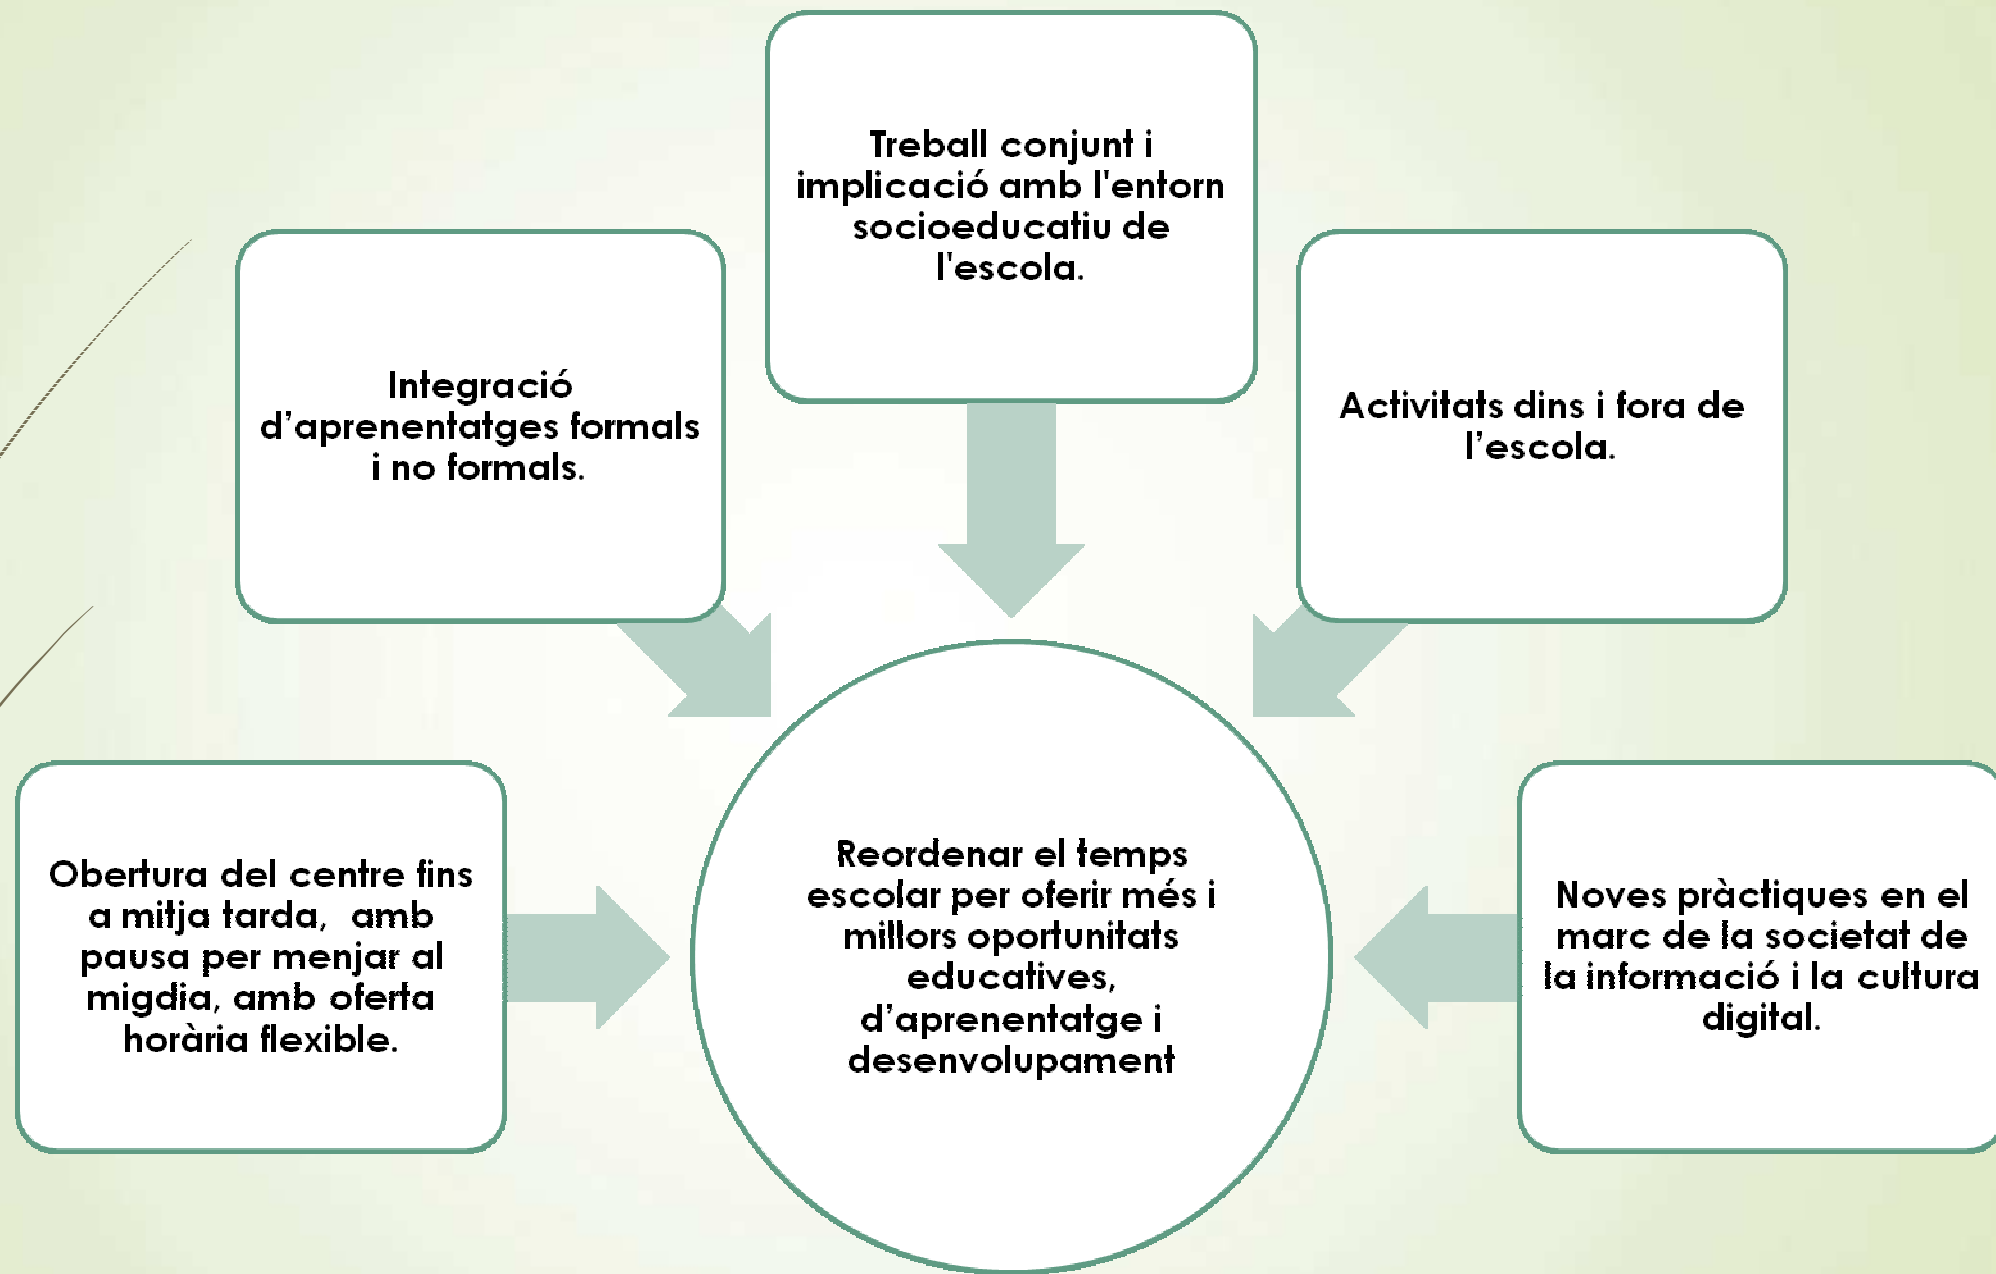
Treball conjunt i implicació amb l'entorn socioeducatiu de l'escola.

Integració d'aprenentatges formals i no formals.

Activitats dins i fora de l'escola.

Obertura del centre fins a mitja tarda, amb pausa per menjar al migdia, amb oferta horària flexible.

Reordenar el temps escolar per oferir més i millors oportunitats educatives, d'aprenentatge i desenvolupament

Noves pràctiques en el marc de la societat de la informació i la cultura digital.